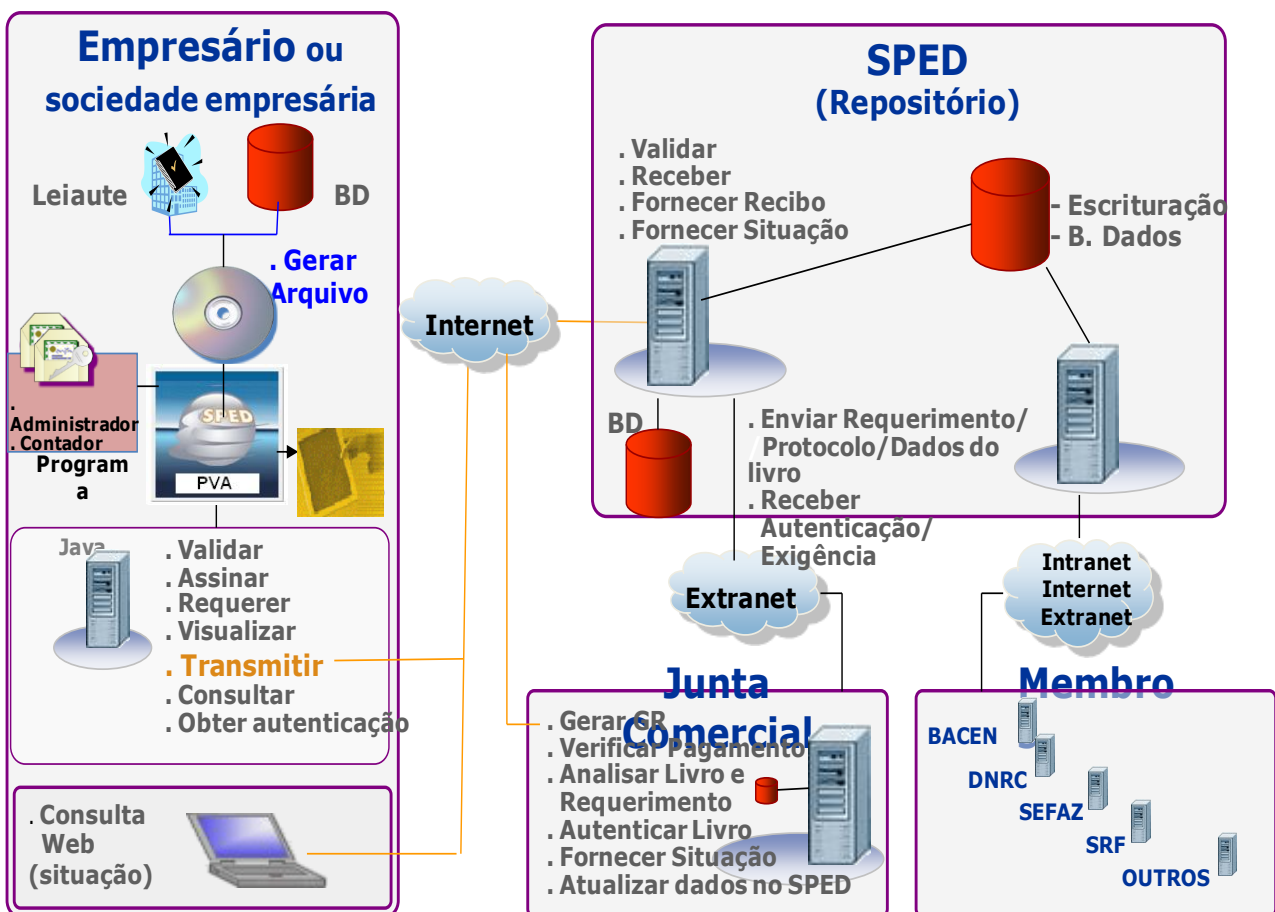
Empresário ou sociedade empresária

Leiaute

BD

. Gerar Arquivo

. Administrador
. Contador

Programa

SPED

PVA

Java

. Validar
. Assinar
. Requerer
. Visualizar
. Transmitir
. Consultar
. Obter autenticação

. Consulta Web (situação)

Internet

SPED
(Repositório)

. Validar
. Receber
. Fornecer Recibo
. Fornecer Situação

- Escrituração
- B. Dados

BD

. Enviar Requerimento/ Protocolo/Dados do livro
. Receber Autenticação/ Exigência

Extranet

Intranet
Internet
Extranet

Junta Comercial

. Gerar GR
. Verificar Pagamento
. Analisar Livro e Requerimento
. Autenticar Livro
. Fornecer Situação
. Atualizar dados no SPED

Membro

BACEN
DNRC
SEFAZ
SRF
OUTROS